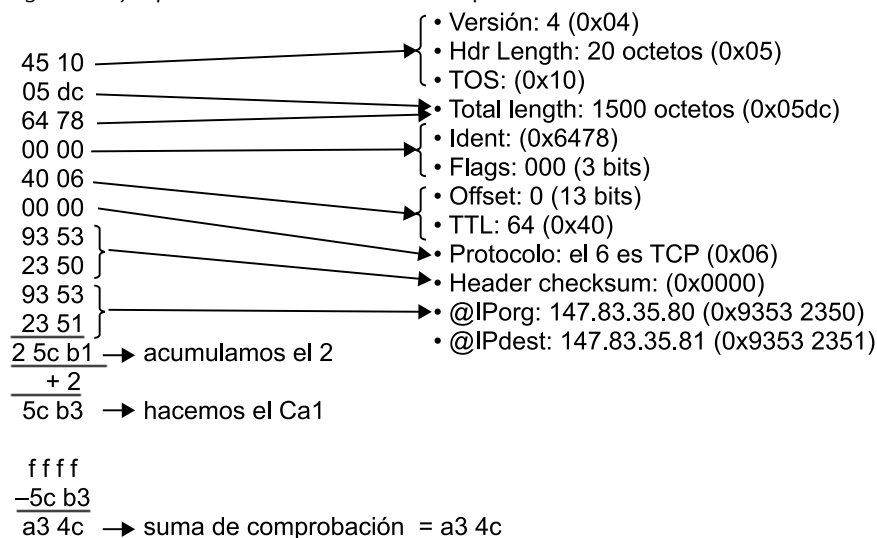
45 10
05 dc
64 78
00 00
40 06
00 00
93 53
23 50
93 53
23 51
2 5c b1 → acumulamos el 2
+ 2
5c b3 → hacemos el Ca1

f f f f
–5c b3
a3 4c → suma de comprobación = a3 4c

• Versión: 4 (0x04)
• Hdr Length: 20 octetos (0x05)
• TOS: (0x10)
• Total length: 1500 octetos (0x05dc)
• Ident: (0x6478)
• Flags: 000 (3 bits)
• Offset: 0 (13 bits)
• TTL: 64 (0x40)
• Protocolo: el 6 es TCP (0x06)
• Header checksum: (0x0000)
• @IPorg: 147.83.35.80 (0x9353 2350)
• @IPdest: 147.83.35.81 (0x9353 2351)